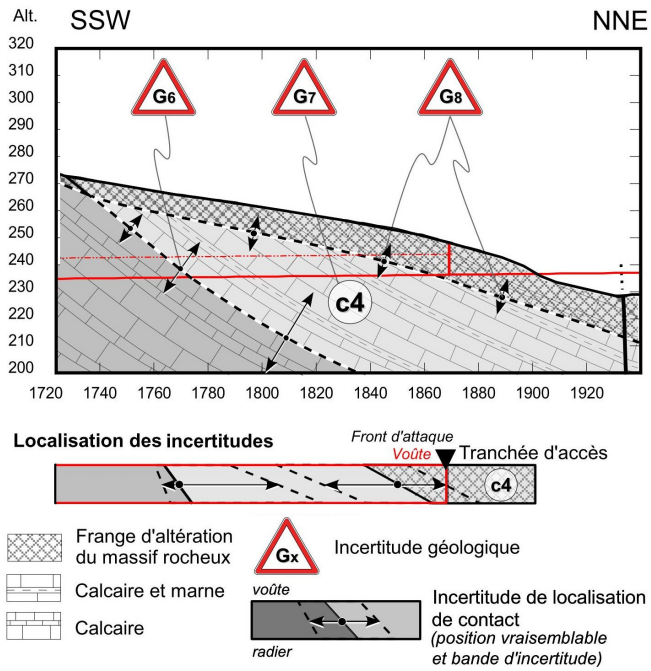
Alt.

SSW

NNE

320
310
300
290
280
270
260
250
240
230
220
210
200

G6

G7

G8

c4

1720 1740 1760 1780 1800 1820 1840 1860 1880 1900 1920

Localisation des incertitudes

Front d'attaque

Voûte

Tranchée d'accès

c4

Frange d'altération du massif rocheux

Calcaire et marne

Calcaire

Gx

Incertitude géologique

voûte

radier

Incertitude de localisation de contact

(position vraisemblable et bande d'incertitude)